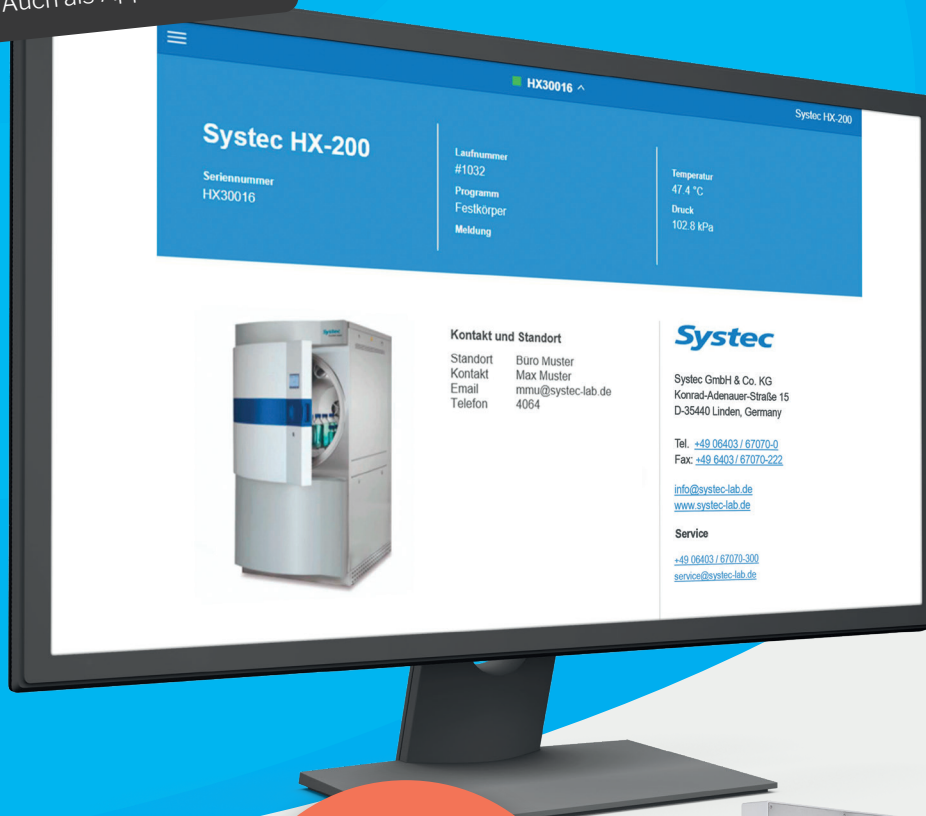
Auch als App

HX30016 ^

Systec HX-200

Systec HX-200

Seriennummer
HX30016

Laufnummer
#1032
Programm
Festkörper
Meldung

Temperatur
47.4 °C
Druck
102.8 kPa

Systec

Kontakt und Standort

| Standort | Büro Muster |
|---|---|
| Kontakt | Max Muster |
| Email | mmu@systec-lab.de |
| Telefon | 4064 |

Systec

Systec GmbH & Co. KG
Konrad-Adenauer-Straße 15
D-35440 Linden, Germany

Tel. +49 06403 / 67070-0
Fax: +49 6403 / 67070-222

info@systec-lab.de
www.systec-lab.de

Service

+49 06403 / 67070-300
service@systec-lab.de